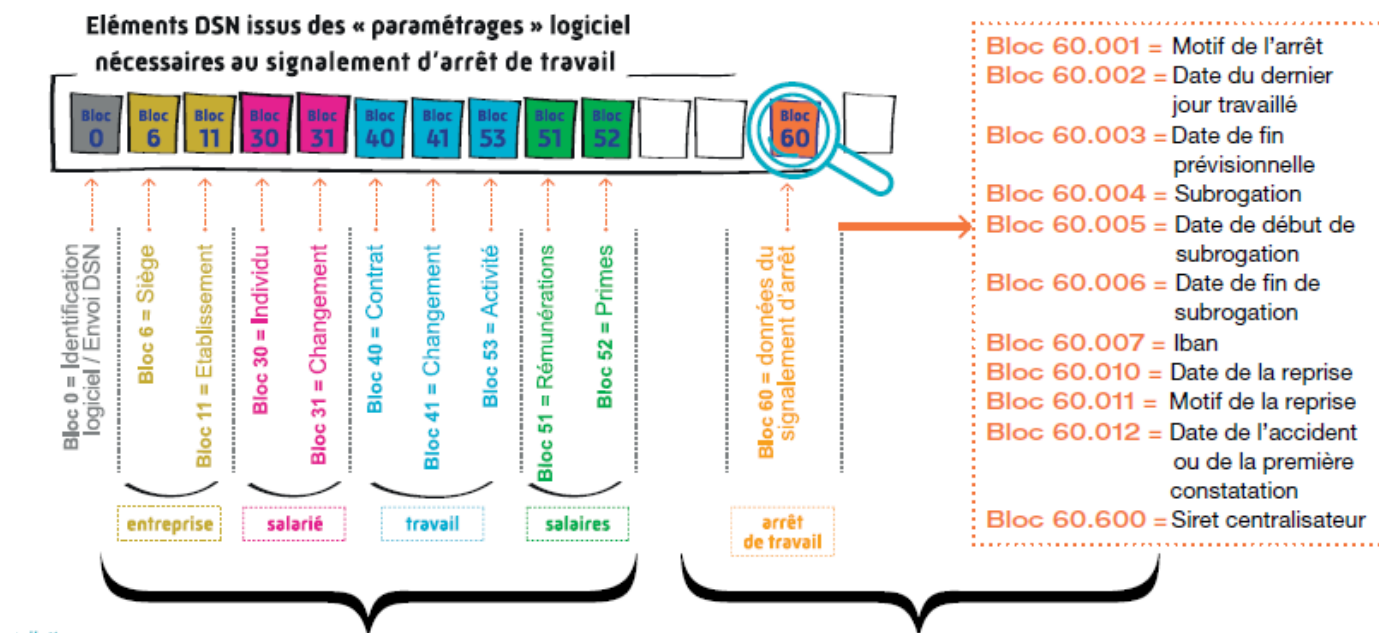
Eléments DSN issus des « paramétrages » logiciel nécessaires au signalement d'arrêt de travail

Bloc 0
Bloc 6
Bloc 11
Bloc 30
Bloc 31
Bloc 40
Bloc 41
Bloc 53
Bloc 51
Bloc 52
Bloc 60

Bloc 0 = Identification logiciel / Envoi DSN
Bloc 6 = Siège
Bloc 11 = Etablissement
Bloc 30 = Individu
Bloc 31 = Changement
Bloc 40 = Contrat
Bloc 41 = Changement
Bloc 53 = Activité
Bloc 51 = Rémunérations
Bloc 52 = Primes
Bloc 60 = données du signalement d'arrêt

entreprise
salarié
travail
salaires
arrêt de travail

Bloc 60.001 = Motif de l'arrêt
Bloc 60.002 = Date du dernier jour travaillé
Bloc 60.003 = Date de fin prévisionnelle
Bloc 60.004 = Subrogation
Bloc 60.005 = Date de début de subrogation
Bloc 60.006 = Date de fin de subrogation
Bloc 60.007 = Iban
Bloc 60.010 = Date de la reprise
Bloc 60.011 = Motif de la reprise
Bloc 60.012 = Date de l'accident ou de la première constatation
Bloc 60.600 = Siret centralisateur